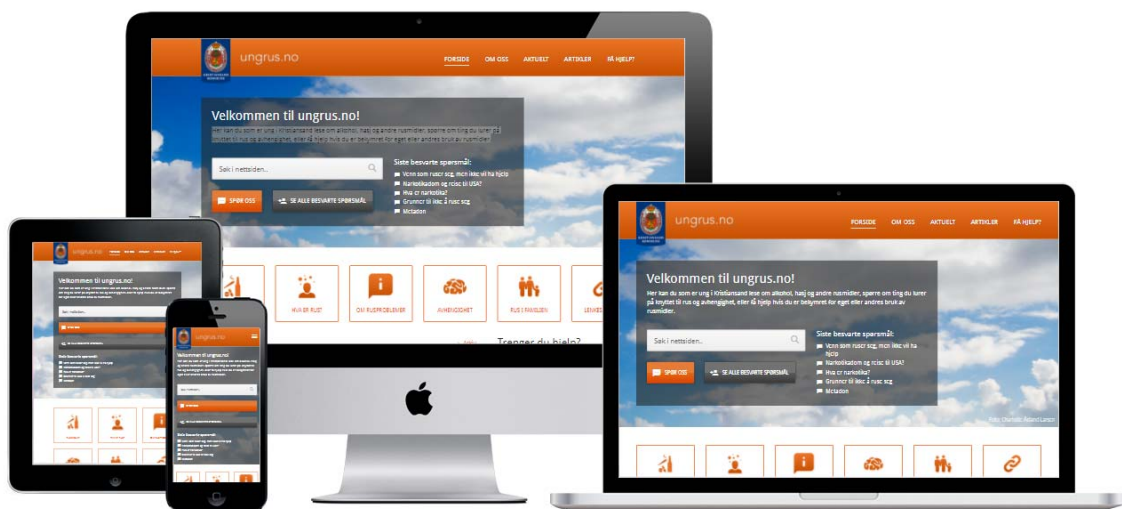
ungrus.no

FORSIDE OM OSS AKTUELT ARTIKLER FÅ HJELP?

Velkommen til ungrus.no!

Her kan du som er ung i Kristiansand lese om alkohol, hasj og andre rusmidler, spørre om ting du lurer på knyttet til rus og avhengighet, eller få hjelp hvis du er bekymret for eget eller andres bruk av rusmidler.

Søk i nettsiden..

Siste besvarte spørsmål:

Venn som ruser seg, men ikke vil ha hjelp

Narkotikatom og reise til USA?

Hva er narkotika?

Grunner til ikke å ruse seg

Meladon

SPØR OSS

SE ALLE BESVARTE SPØRSMÅL

HVA ER RUS?

OM RUSPROBLEMER

AVHENGIGHET

RUS I FAMILIEN

Trenger du hjelp?

Foto: Charlotte Roland Larsen